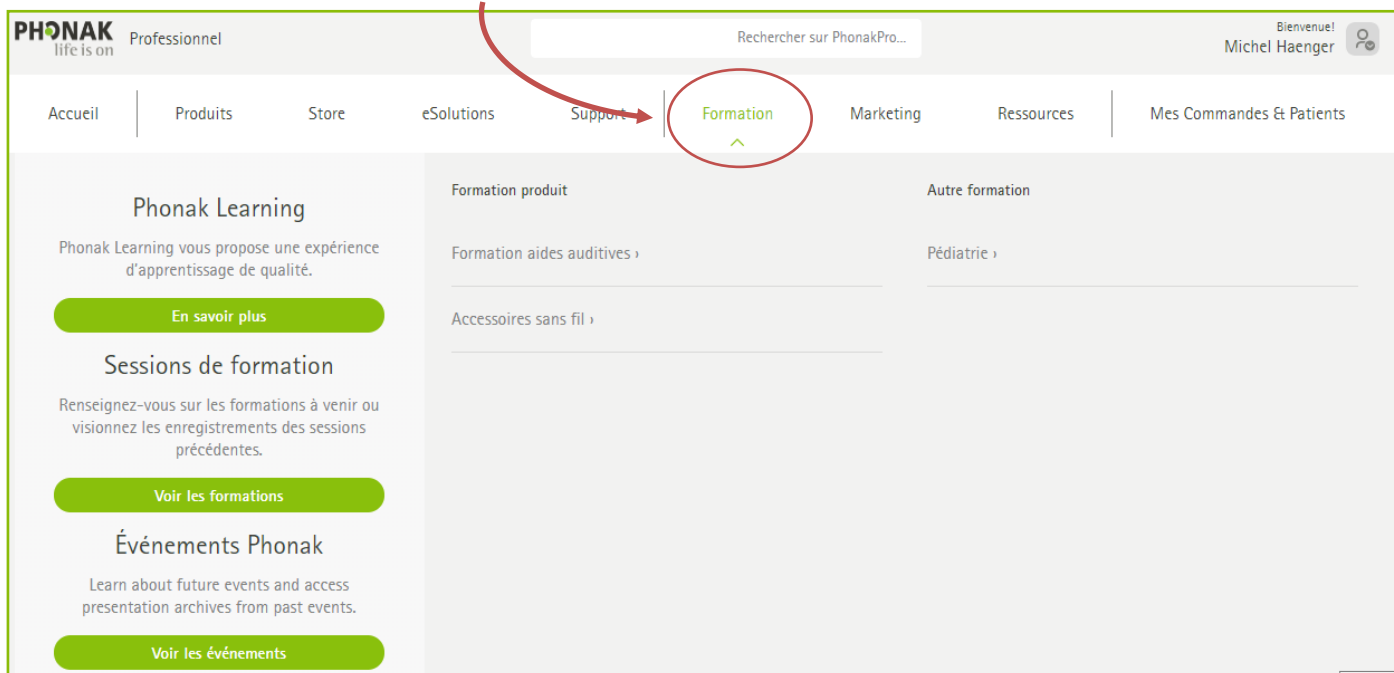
PHONAK
life is on
Professionnel

Rechercher sur PhonakPro...

Bienvenue!
Michel Haenger

Accueil | Produits | Store | eSolutions | Support | Formation | Marketing | Ressources | Mes Commandes & Patients

Phonak Learning

Phonak Learning vous propose une expérience d'apprentissage de qualité.

En savoir plus

Sessions de formation

Renseignez-vous sur les formations à venir ou visionnez les enregistrements des sessions précédentes.

Voir les formations

Événements Phonak

Learn about future events and access presentation archives from past events.

Voir les événements

Formation produit

Formation aides auditives ›

Accessoires sans fil ›

Autre formation

Pédiatrie ›